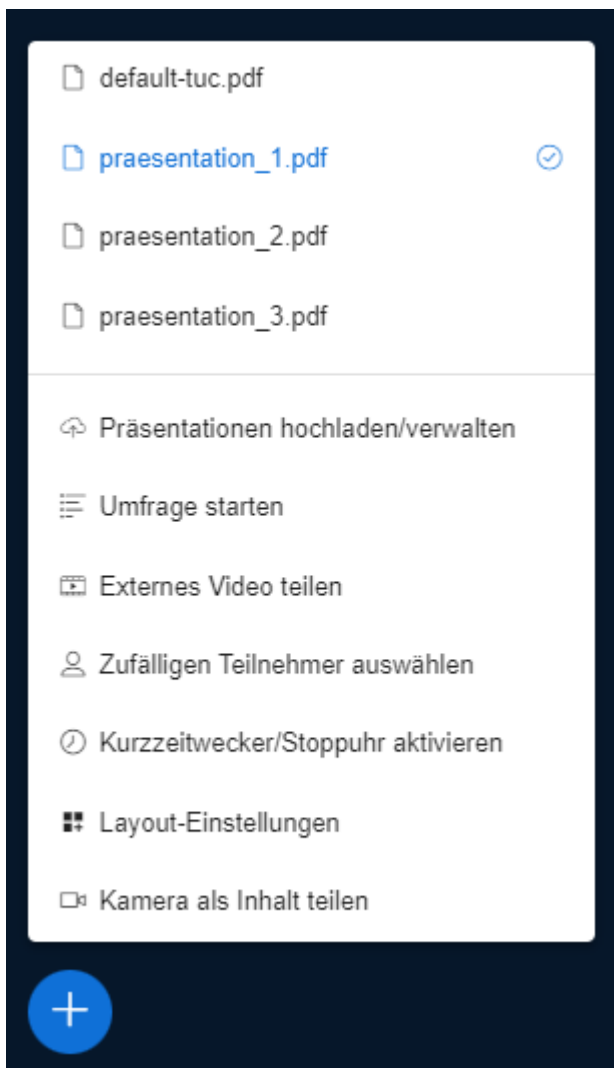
default-tuc.pdf

praesentation_1.pdf

praesentation_2.pdf

praesentation_3.pdf

Präsentationen hochladen/verwalten

Umfrage starten

Externes Video teilen

Zufälligen Teilnehmer auswählen

Kurzzeitwecker/Stoppuhr aktivieren

Layout-Einstellungen

Kamera als Inhalt teilen